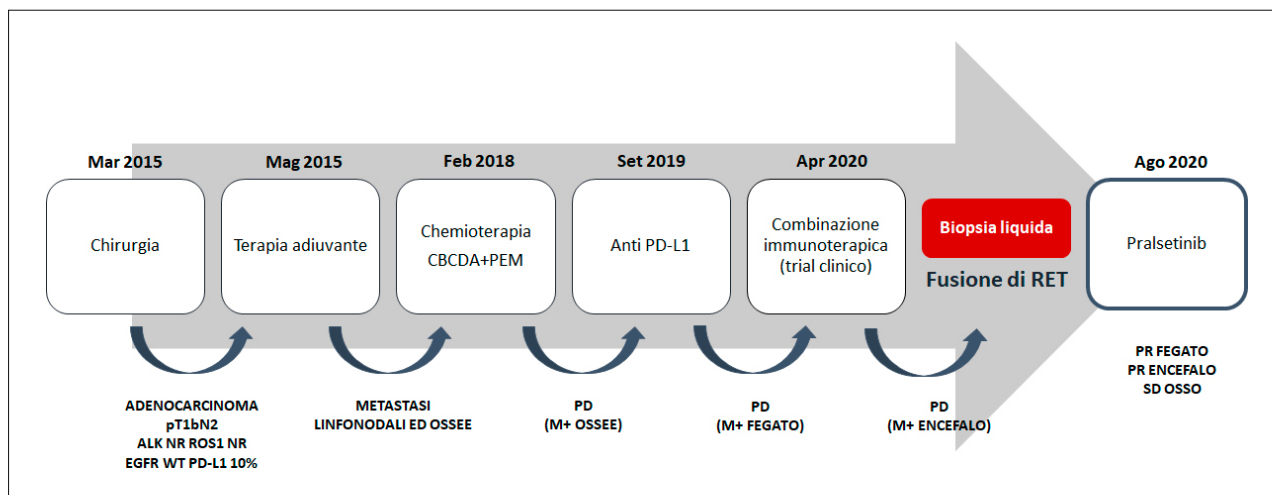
Mar 2015
Chirurgia

Mag 2015
Terapia adiuvante

Feb 2018
Chemioterapia
CBCDA+PEM

Set 2019
Anti PD-L1

Apr 2020
Combinazione immunoterapica (trial clinico)

Biopsia liquida
Fusione di RET

Ago 2020
Pralsetinib

ADENOCARCINOMA
pT1bN2
ALK NR ROS1 NR
EGFR WT PD-L1 10%

METASTASI
LINFONODALI ED OSSEE

PD
(M+ OSSEE)

PD
(M+ FEGATO)

PD
(M+ ENCEFALO)

PR FEGATO
PR ENCEFALO
SD OSSO